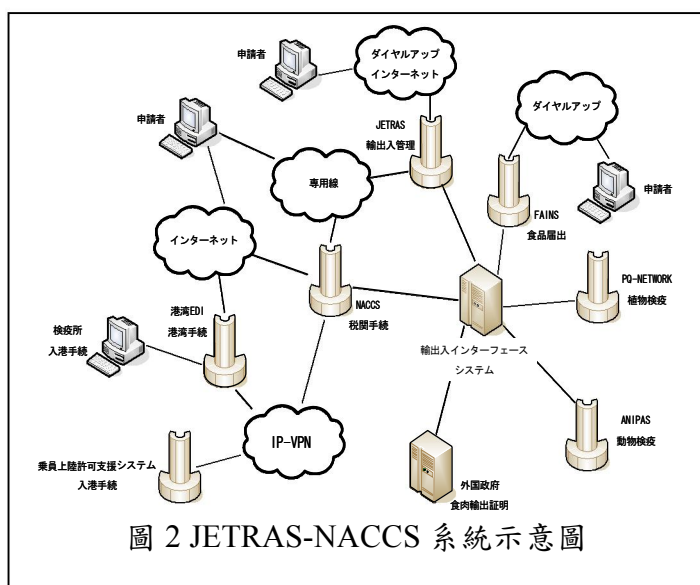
申請者

ダイヤルアップ
インターネット

ダイヤルアップ

申請者

JETRAS
輸出入管理

専用線

申請者

FAINS
食品届出

インターネット

PQ-NETWORK
植物検疫

NACCS
税関手続

港湾EDI
港湾手続

検疫所
入港手続

輸出入インターフェース
システム

ANIPAS
動物検疫

IP-VPN

乗員上陸許可支援システム
入港手続

外国政府
食肉輸出証明

圖 2 JETRAS-NACCS 系統示意圖